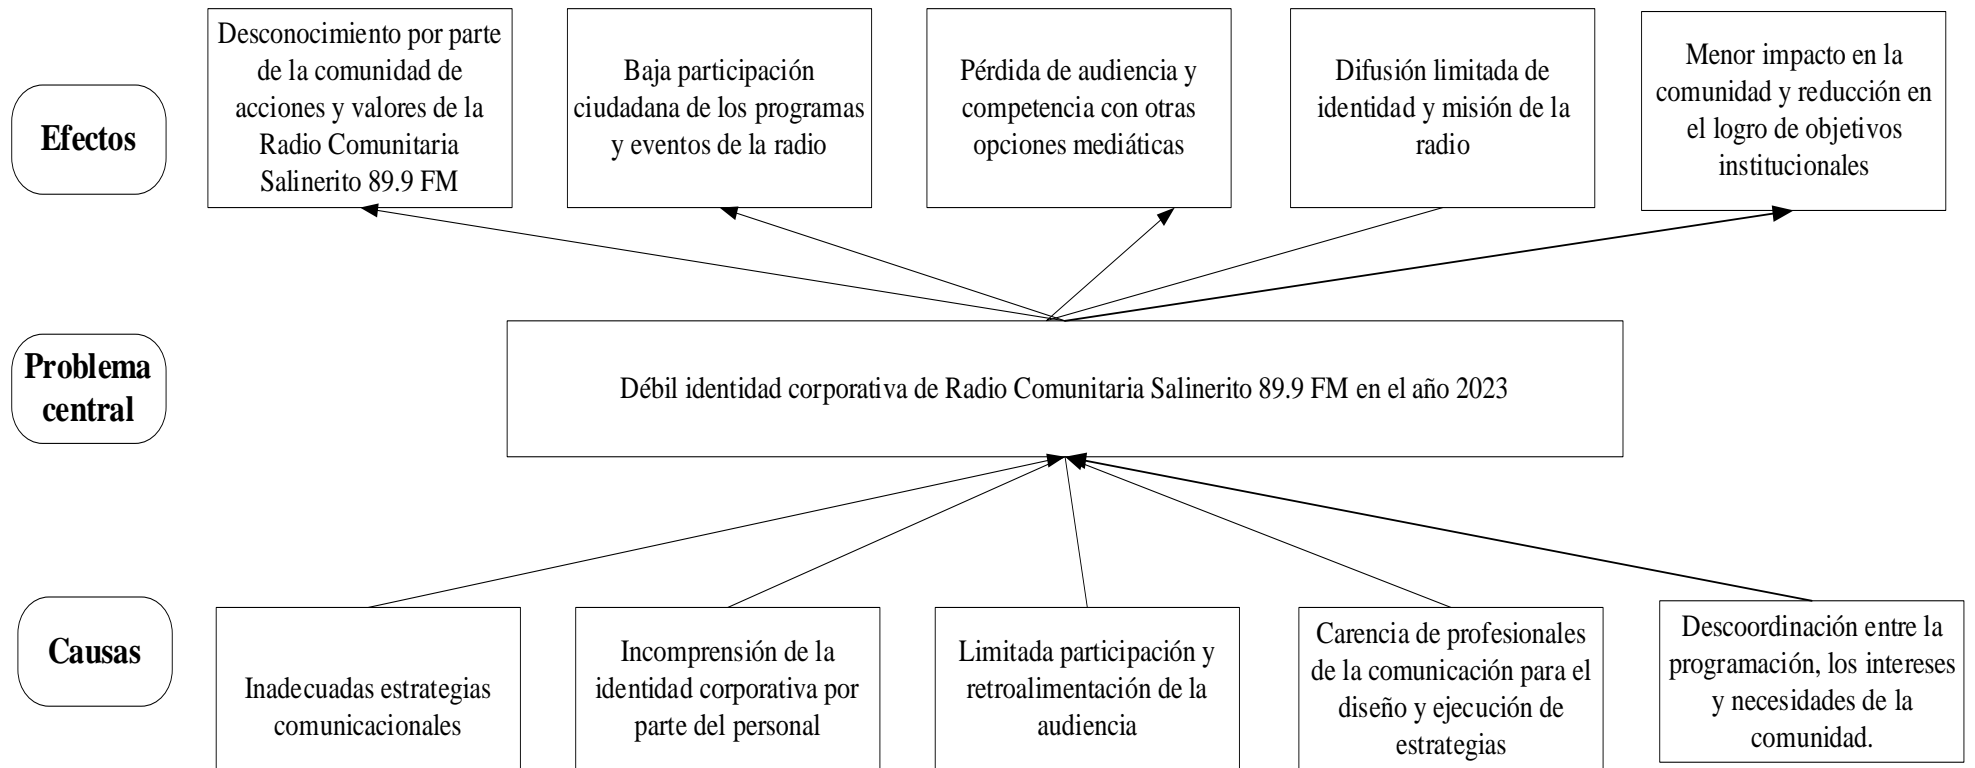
Efectos

Desconocimiento por parte de la comunidad de acciones y valores de la Radio Comunitaria Salinerito 89.9 FM

Baja participación ciudadana de los programas y eventos de la radio

Pérdida de audiencia y competencia con otras opciones mediáticas

Difusión limitada de identidad y misión de la radio

Menor impacto en la comunidad y reducción en el logro de objetivos institucionales

Problema central

Débil identidad corporativa de Radio Comunitaria Salinerito 89.9 FM en el año 2023

Causas

Inadecuadas estrategias comunicacionales

Incomprensión de la identidad corporativa por parte del personal

Limitada participación y retroalimentación de la audiencia

Carencia de profesionales de la comunicación para el diseño y ejecución de estrategias

Descoordinación entre la programación, los intereses y necesidades de la comunidad.